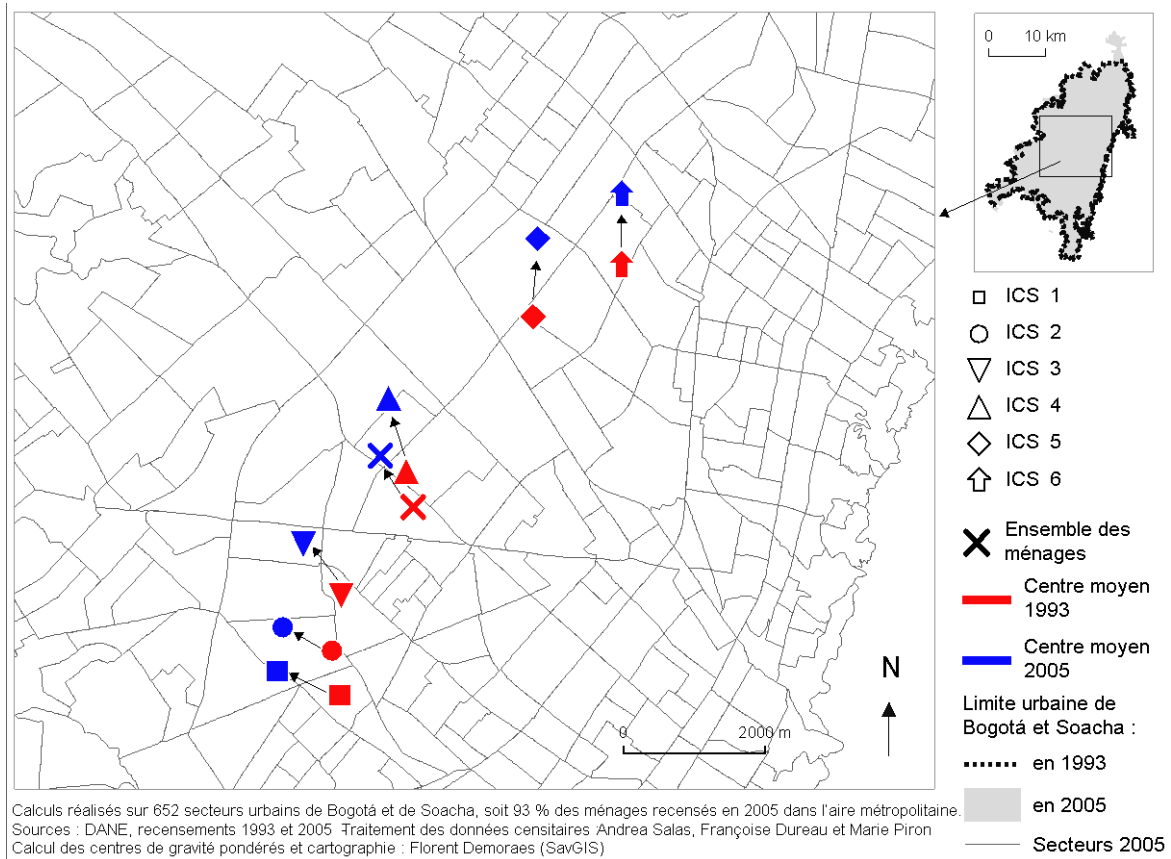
0 10 km

ICS 1
ICS 2
ICS 3
ICS 4
ICS 5
ICS 6

Ensemble des ménages

Centre moyen 1993

Centre moyen 2005

N

0 2000 m

Limite urbaine de Bogotá et Soacha :

en 1993

en 2005

Secteurs 2005

Calculs réalisés sur 652 secteurs urbains de Bogotá et de Soacha, soit 93 % des ménages recensés en 2005 dans l'aire métropolitaine.
Sources : DANE, recensements 1993 et 2005 Traitement des données censitaires Andrea Salas, Françoise Dureau et Marie Piron
Calcul des centres de gravité pondérés et cartographie : Florent Demoraes (SavGIS)